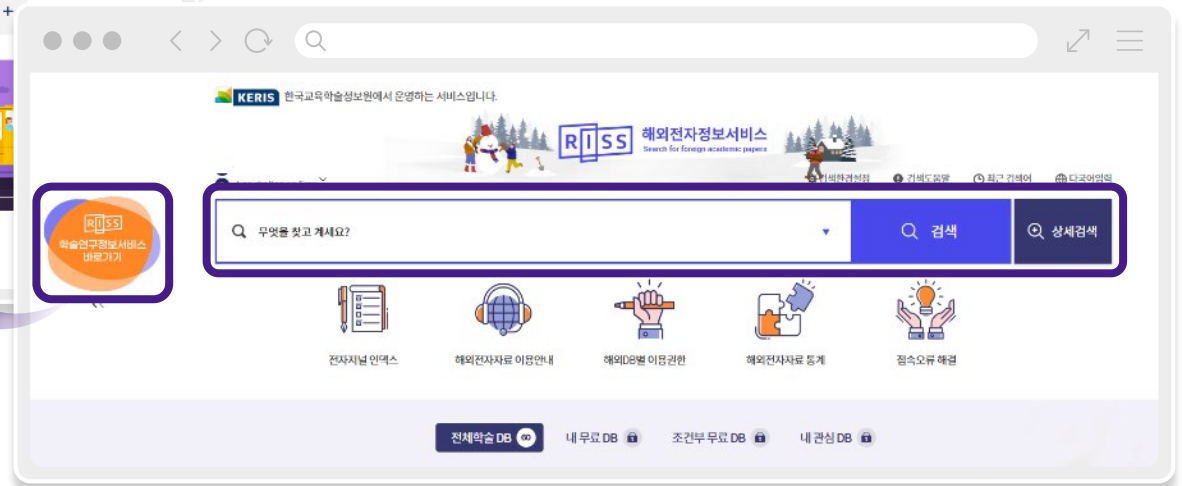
KERIS 한국교육학술정보원에서 운영하는 서비스입니다.

RISS 해외전자정보서비스
Search for foreign academic papers

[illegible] 검색도움말 최근 검색어 다국어입력

RISS
학술연구정보서비스 바로가기

무엇을 찾고 계세요?

검색

상세검색

전자저널 인덱스

해외전자자료 이용안내

해외DB별 이용권한

해외전자자료 통계

접속오류 해결

전체학술 DB

내 무료 DB

조건부 무료 DB

내 관심 DB